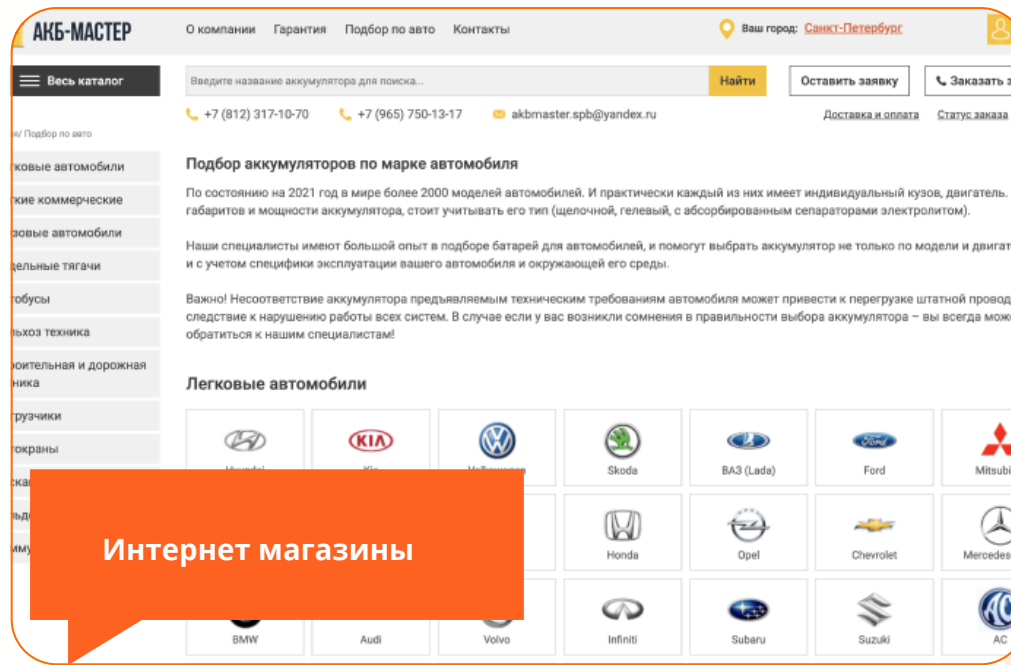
АКБ-МАСТЕР

О компании Гарантия Подбор по авто Контакты

Ваш город: Санкт-Петербург

Весь каталог

Введите название аккумулятора для поиска...

Найти

Оставить заявку

Заказать з

+7 (812) 317-10-70 +7 (965) 750-13-17 akbmaster.spb@yandex.ru

Доставка и оплата Статус заказа

/ Подбор по авто

ковые автомобили

гкие коммерческие

зовые автомобили

дельные тягачи

тобусы

льхоз техника

роительная и дорожная ника

грузчики

ттокраны

Подбор аккумуляторов по марке автомобиля

По состоянию на 2021 год в мире более 2000 моделей автомобилей. И практически каждый из них имеет индивидуальный кузов, двигатель. габаритов и мощности аккумулятора, стоит учитывать его тип (щелочной, гелевый, с абсорбированным сепараторами электролитом).

Наши специалисты имеют большой опыт в подборе батарей для автомобилей, и помогут выбрать аккумулятор не только по модели и двигат и с учетом специфики эксплуатации вашего автомобиля и окружающей его среды.

Важно! Несоответствие аккумулятора предъявляемым техническим требованиям автомобиля может привести к перегрузке штатной провод следствие к нарушению работы всех систем. В случае если у вас возникли сомнения в правильности выбора аккумулятора – вы всегда мож обратиться к нашим специалистам!

Легковые автомобили

KIA

Skoda

ВАЗ (Lada)

Ford

Mitsubi

Honda

Opel

Chevrolet

Mercedes

BMW

Audi

Volvo

Infiniti

Subaru

Suzuki

AC

Интернет магазины